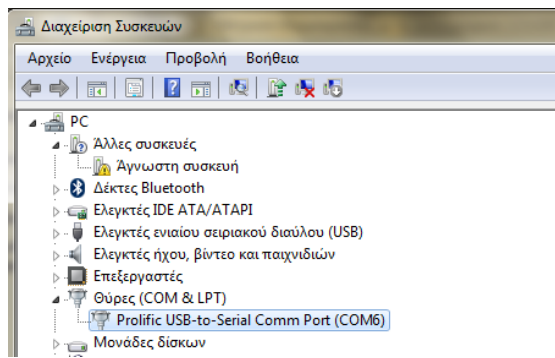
Διαχείριση Συσκευών

Αρχείο Ενέργεια Προβολή Βοήθεια

PC
Άλλες συσκευές
Άγνωστη συσκευή
Δέκτες Bluetooth
Ελεγκτές IDE ATA/ATAPI
Ελεγκτές ενιαίου σειριακού διαύλου (USB)
Ελεγκτές ήχου, βίντεο και παιχνιδιών
Επεξεργαστές
Θύρες (COM & LPT)
Prolific USB-to-Serial Comm Port (COM6)
Μονάδες δίσκων